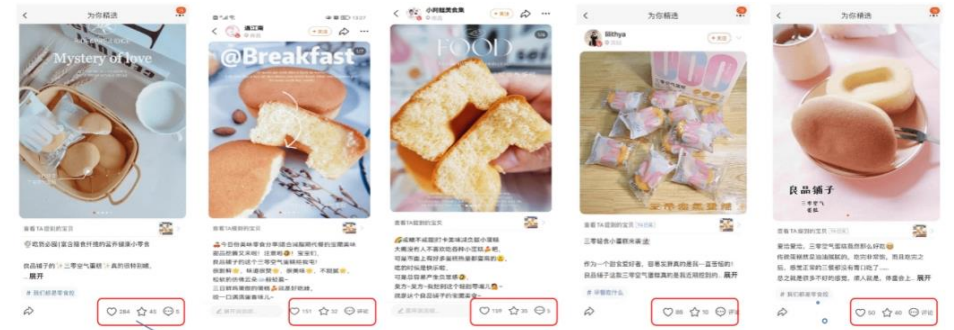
为你精选

Mystery of love

查看TA提到的宝贝

吃货必囤|宝宝推荐好吃的蛋糕小零食

良品铺子的三零空气蛋糕真的很好吃，...展开

# 我们都是零食控

284 45 5

@Breakfast

查看TA提到的宝贝

191 52 评论

小刘超爱美食

FOOD

查看TA提到的宝贝

197 35 5

lilithya

查看TA提到的宝贝

三零空气小蛋糕未来婆

86 10 评论

为你精选

良品铺子

三零空气

查看TA提到的宝贝

# 我们都是零食控

50 40 评论